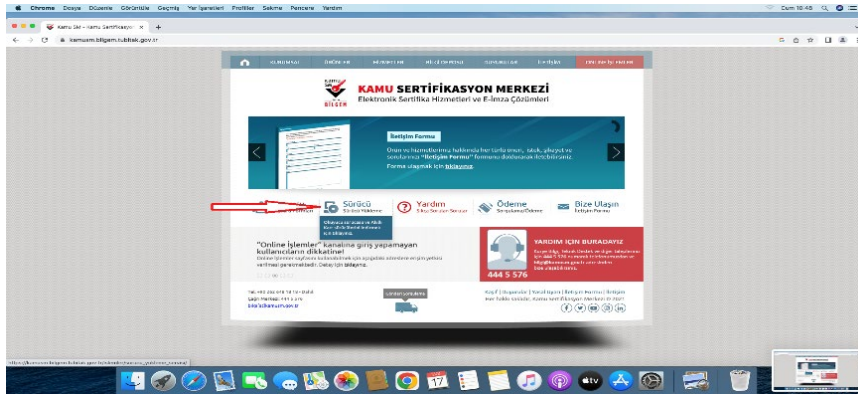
Chrome Dosya Düzenle Görüntüle Geçmiş Yer İşaretleri Profiller Sekme Pencere Yardım

Cum 10:45

Kamu SM - Kamu Sertifikasyon ×

kamusm.bilgem.tubitak.gov.tr

KAMU SERTİFİKASYON MERKEZİ
Elektronik Sertifika Hizmetleri ve E-İmza Çözümleri

BİLGEM

İletişim Formu

Ürün ve hizmetlerimiz hakkında her türlü istek, talep, şikayet ve sorularınızı "İletişim Formu" formunu doldurarak iletebilirsiniz.

Forma ulaşmak için tıklayınız.

Sürücü
Sürücü Yükleme

Yardım
Sıkça Sorulan Sorular

Ödeme
Sorgulama/Ödeme

Bize Ulaşın
İletişim Formu

"Online İşlemler" kanalına giriş yapamayan kullanıcıların dikkatine!

YARDIM İÇİN BURADAYIZ

444 5 576

https://kamusm.bilgem.tubitak.gov.tr/islemler/surucu_yukleme_servisi/